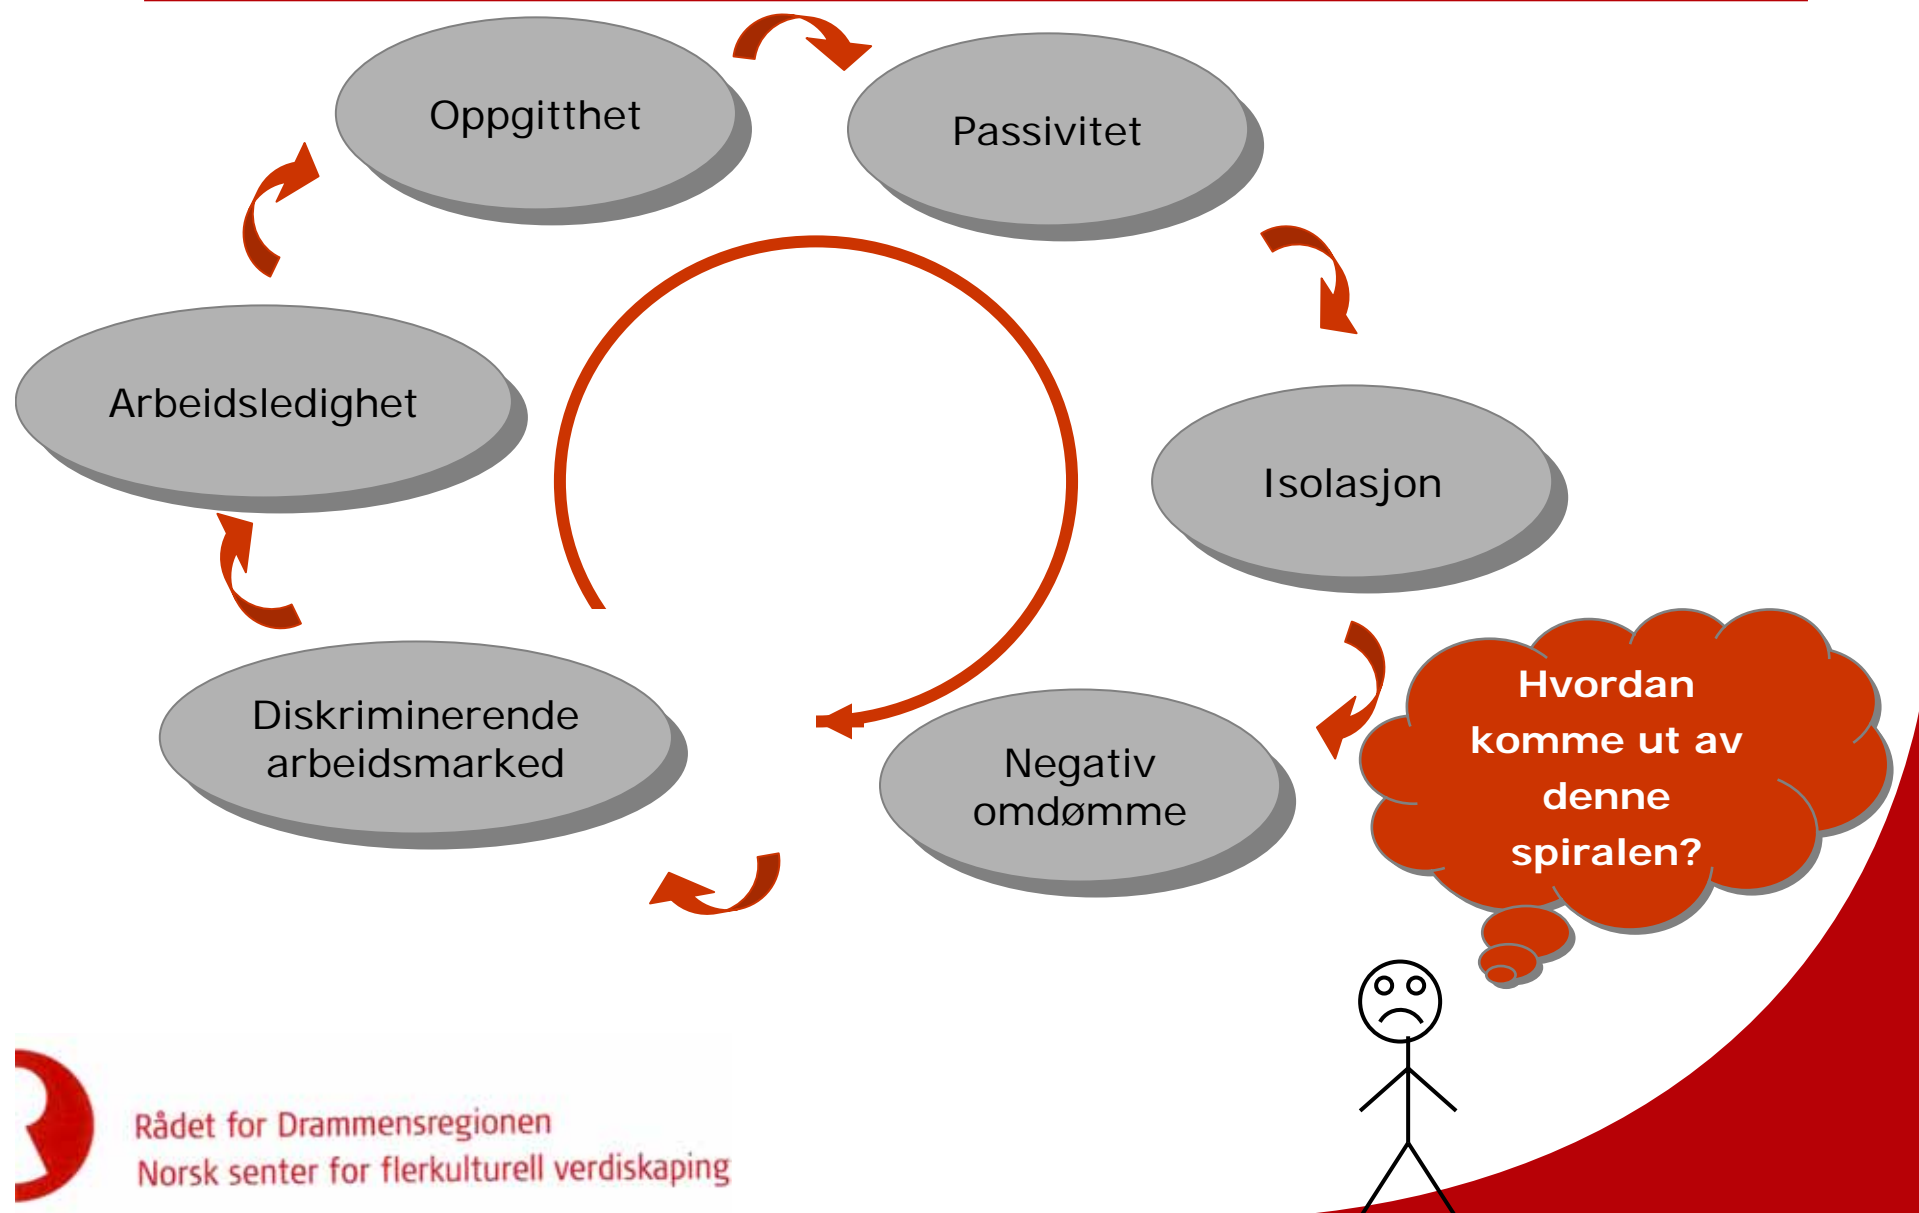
Oppgitthet

Passivitet

Isolasjon

Negativ omdømme

Diskriminerende arbeidsmarked

Arbeidsledighet

Hvordan komme ut av denne spiralen?

Rådet for Drammensregionen
Norsk senter for flerkulturell verdiskaping